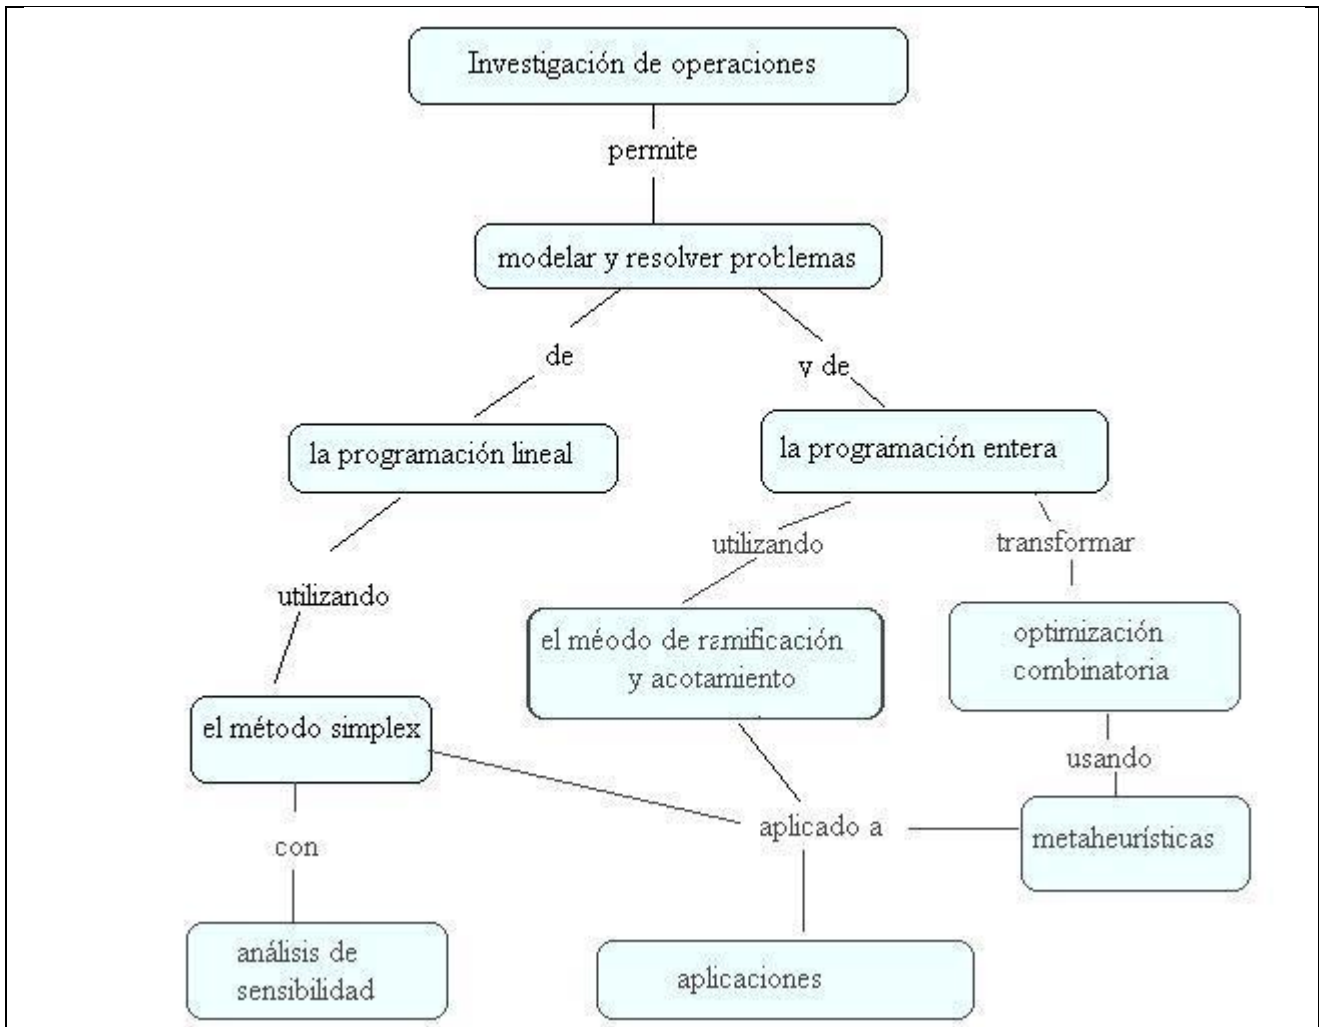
Investigación de operaciones

permite

modelar y resolver problemas

de

y de

la programación lineal

la programación entera

utilizando

transformar

utilizando

el méodo de ramificación y acotamiento

optimización combinatoria

el método simplex

usando

con

aplicado a

metaheurísticas

análisis de sensibilidad

aplicaciones